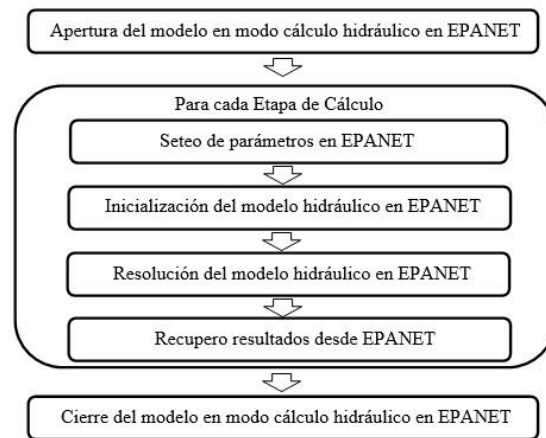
Apertura del modelo en modo cálculo hidráulico en EPANET

Para cada Etapa de Cálculo

Seteo de parámetros en EPANET

Inicialización del modelo hidráulico en EPANET

Resolución del modelo hidráulico en EPANET

Recupero resultados desde EPANET

Cierre del modelo en modo cálculo hidráulico en EPANET